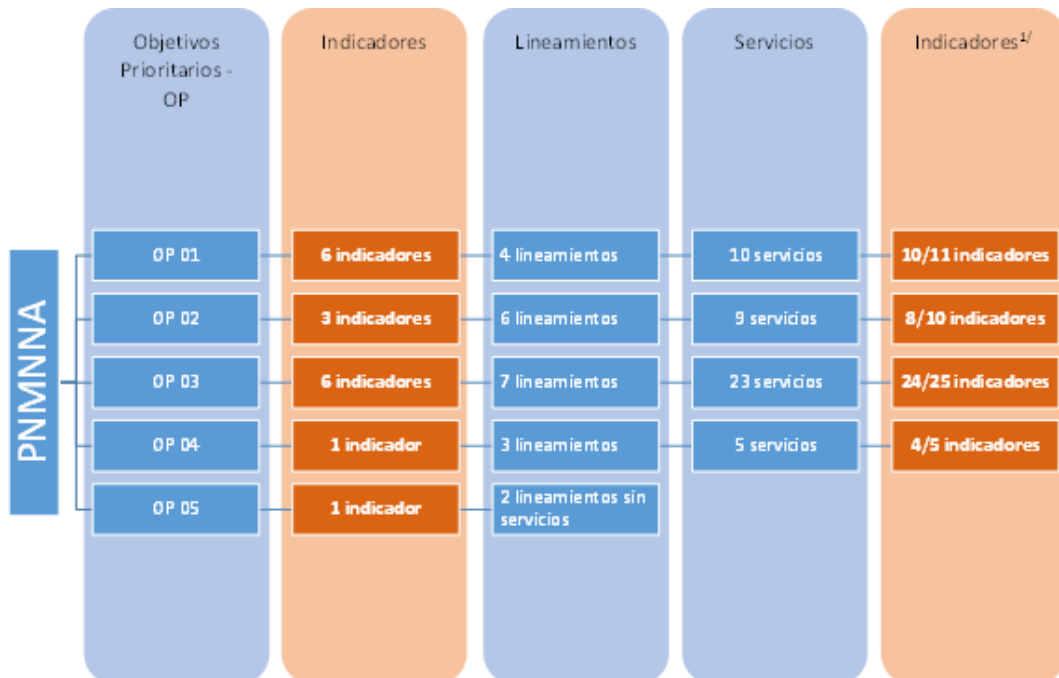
PNMNNA

Objetivos Prioritarios - OP

Indicadores

Lineamientos

Servicios

Indicadores$^{1/}$

OP 01

6 indicadores

4 lineamientos

10 servicios

10/11 indicadores

OP 02

3 indicadores

6 lineamientos

9 servicios

8/10 indicadores

OP 03

6 indicadores

7 lineamientos

23 servicios

24/25 indicadores

OP 04

1 indicador

3 lineamientos

5 servicios

4/5 indicadores

OP 05

1 indicador

2 lineamientos sin servicios